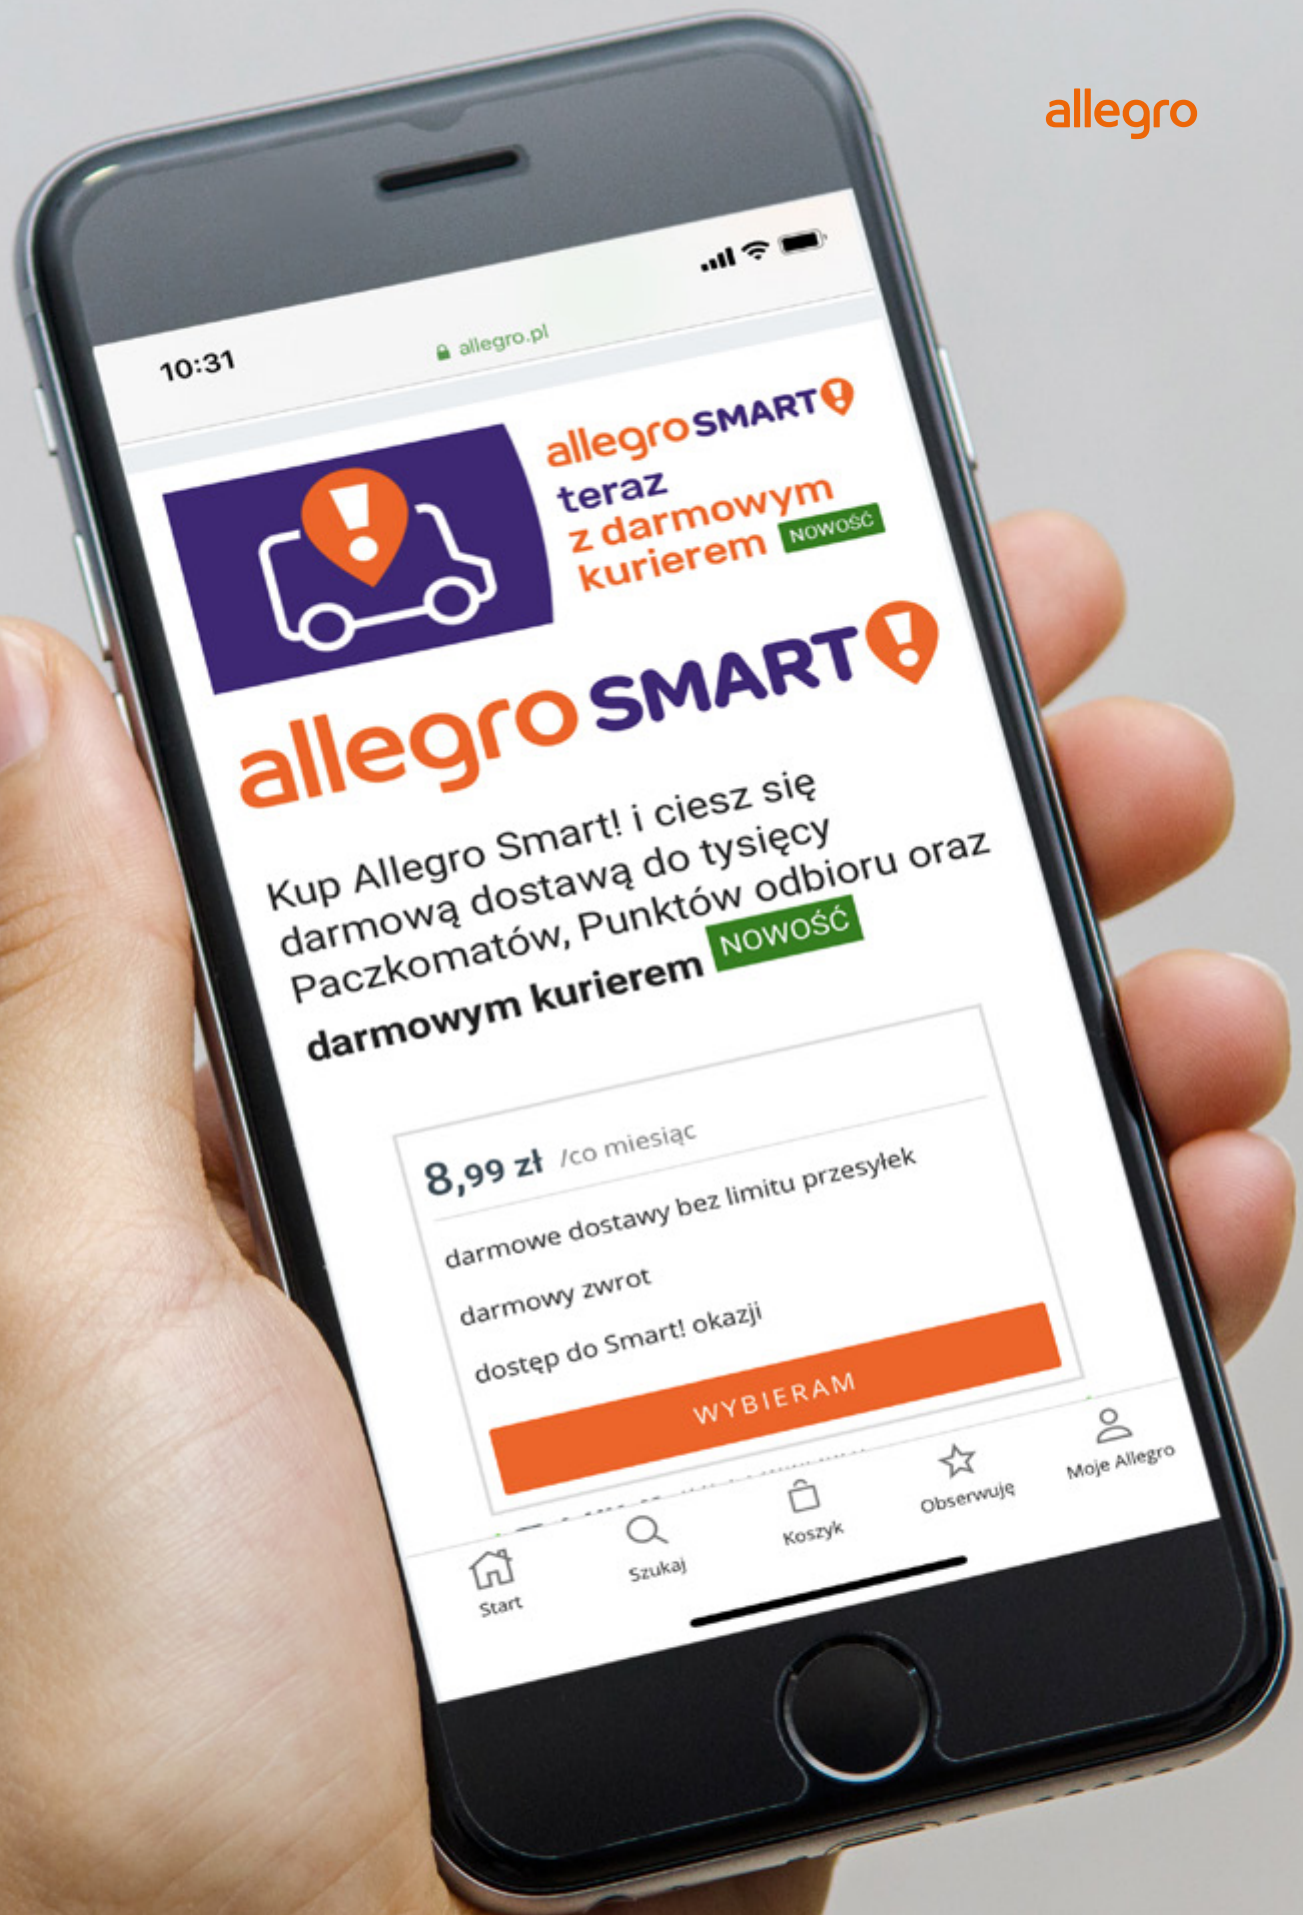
allegro

10:31

allegro.pl

allegro SMART!
teraz
z darmowym
kurierem NOWOŚĆ

allegro SMART!

Kup Allegro Smart! i ciesz się darmową dostawą do tysięcy Paczkomatów, Punktów odbioru oraz darmowym kurierem NOWOŚĆ

8,99 zł /co miesiąc

darmowe dostawy bez limitu przesyłek

darmowy zwrot

dostęp do Smart! okazji

WYBIERAM

Start
Szukaj
Koszyk
Obserwuję
Moje Allegro